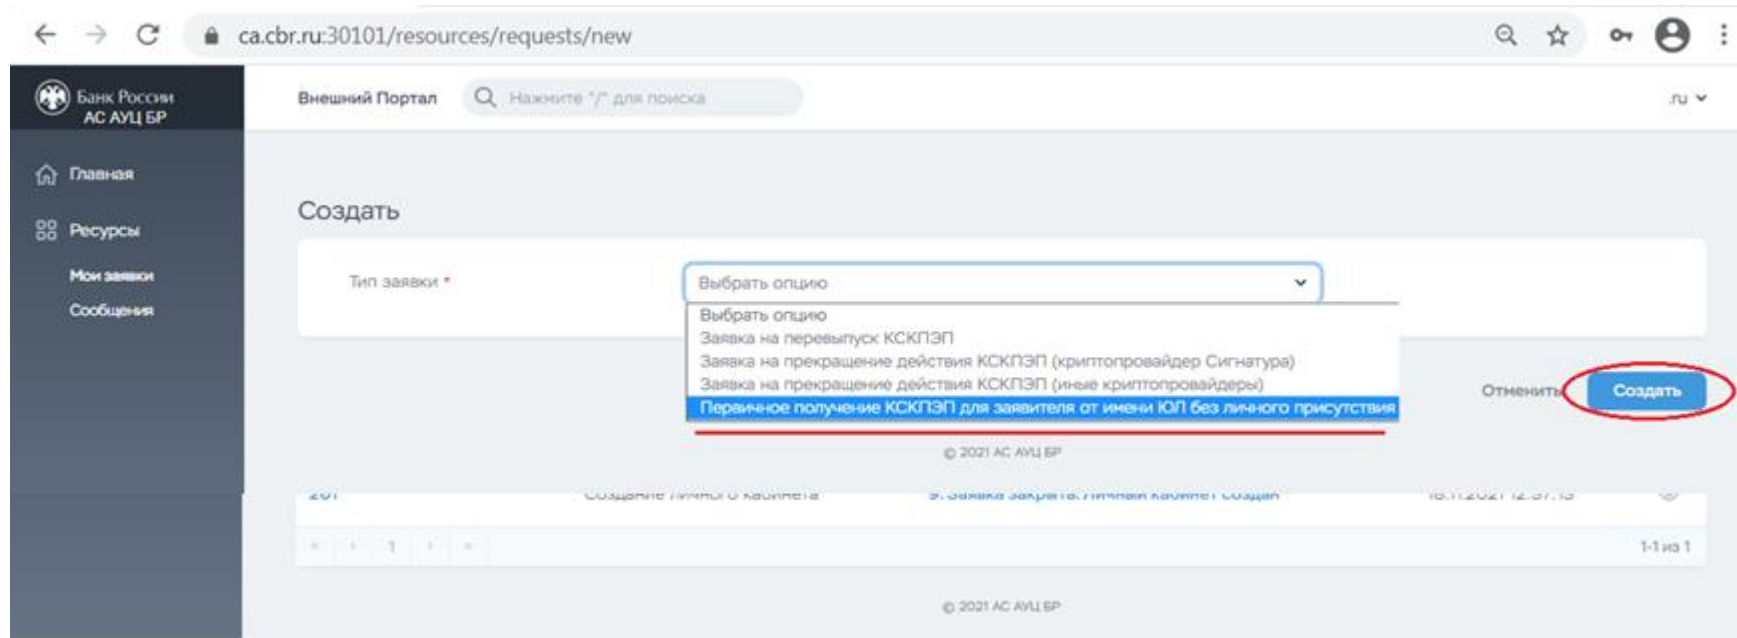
ca.cbr.ru:30101/resources/requests/new

Банк России
АС АУЦ БР

Внешний Портал

Нажмите "/" для поиска

ru

Главная

Ресурсы

Мои заявки

Сообщения

Создать

Тип заявки *

Выбрать опцию

Выбрать опцию
Заявка на перевыпуск КСКПЭП
Заявка на прекращение действия КСКПЭП (криптопровайдер Сигнатура)
Заявка на прекращение действия КСКПЭП (иные криптопровайдеры)
Первичное получение КСКПЭП для заявителя от имени ЮЛ без личного присутствия

Отменить

Создать

© 2021 АС АУЦ БР

201 Создание личного кабинета 9. Заявка закрыта. Личный кабинет создан 18.11.2021 12:37:13

1

1-1 из 1

© 2021 АС АУЦ БР